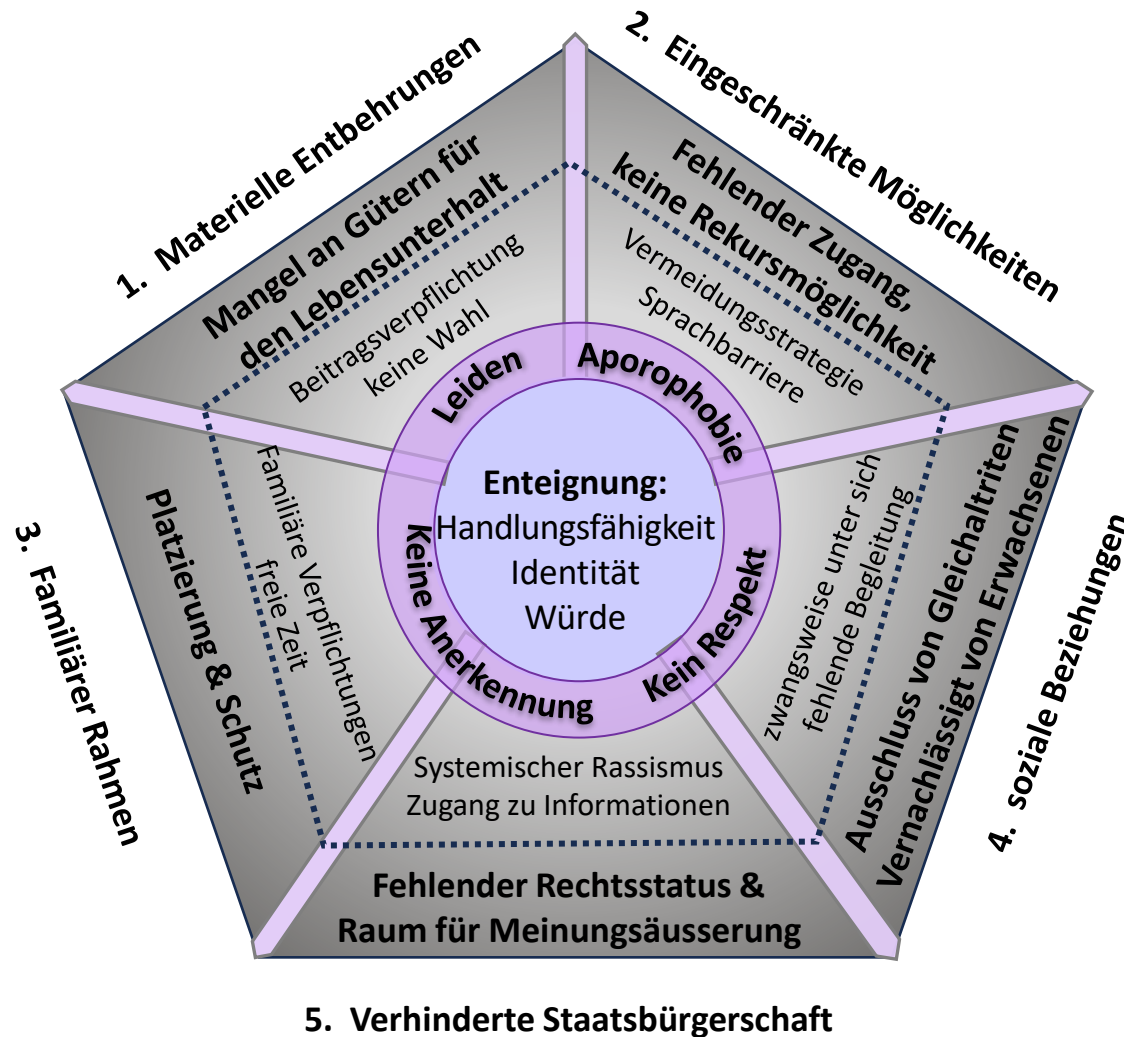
1. Materielle Entbehrungen

Mangel an Gütern für den Lebensunterhalt

Beitragsverpflichtung
keine Wahl

2. Eingeschränkte Möglichkeiten

Fehlender Zugang, keine Rekursmöglichkeit

Vermeidungsstrategie
Sprachbarriere

3. Familiärer Rahmen

Platzierung & Schutz

Familiäre Verpflichtungen
freie Zeit

4. soziale Beziehungen

Ausschluss von Gleichaltriten
Vernachlässigt von Erwachsenen

zwangsweise unter sich
fehlende Begleitung

Leiden
Aporophobie
Keine Anerkennung
Kein Respekt

Enteignung:
Handlungsfähigkeit
Identität
Würde

Systemischer Rassismus
Zugang zu Informationen

Fehlender Rechtsstatus & Raum für Meinungsäusserung

5. Verhinderte Staatsbürgerschaft